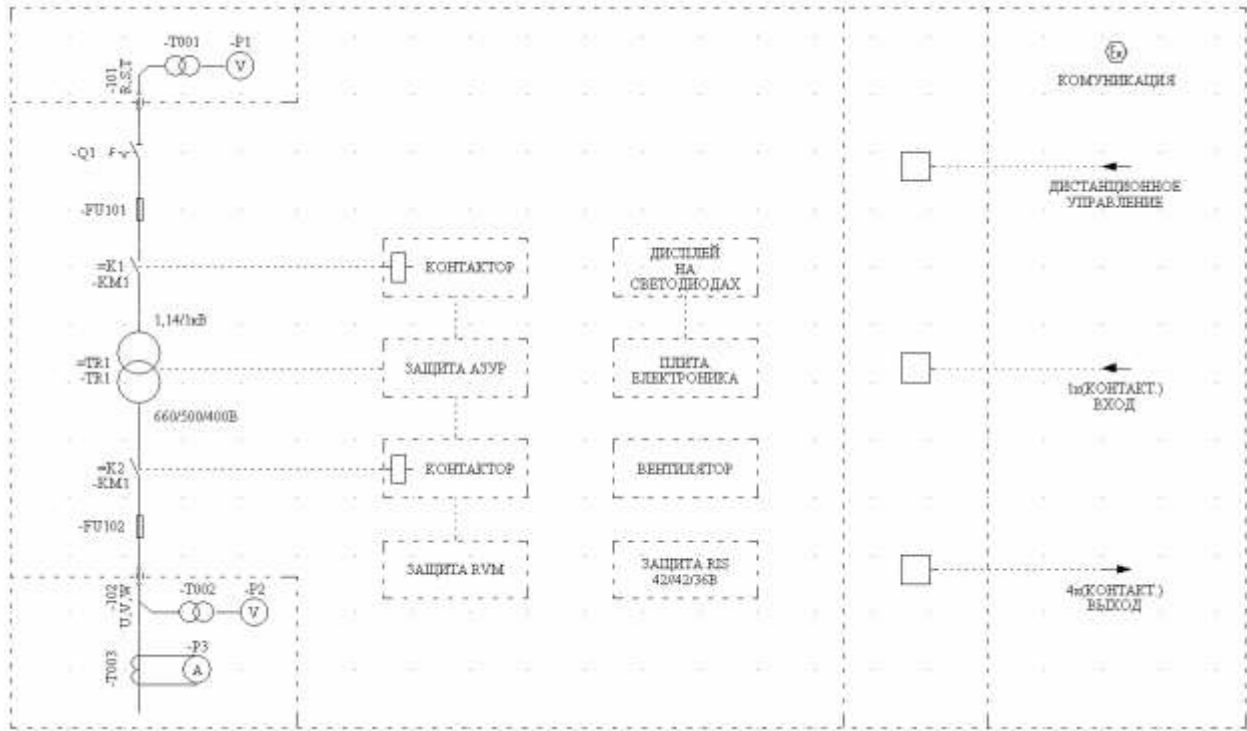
-T001
-P1
V
-101
R,S,T
-Q1
-FU101
=K1
-KM1
1,14/1кВ
=TR1
-TR1
660/500/400В
=K2
-KM1
-FU102
-102
U,V,W
-T002
-P2
V
-P3
A
-T003

КОНТАКТОР
ЗАЩИТА АЗУР
КОНТАКТОР
ЗАЩИТА RVM

ДИСПЛЕЙ НА СВЕТОДИОДАХ
ПЛИТА ЕЛЕКТРОНИКА
ВЕНТИЛЯТОР
ЗАЩИТА RIS 42/42/36В

Ex
КОМУНИКАЦИЯ
ДИСТАНЦИОННОЕ УПРАВЛЕНИЕ
1x(КОНТАКТ.) ВХОД
4x(КОНТАКТ.) ВЫХОД